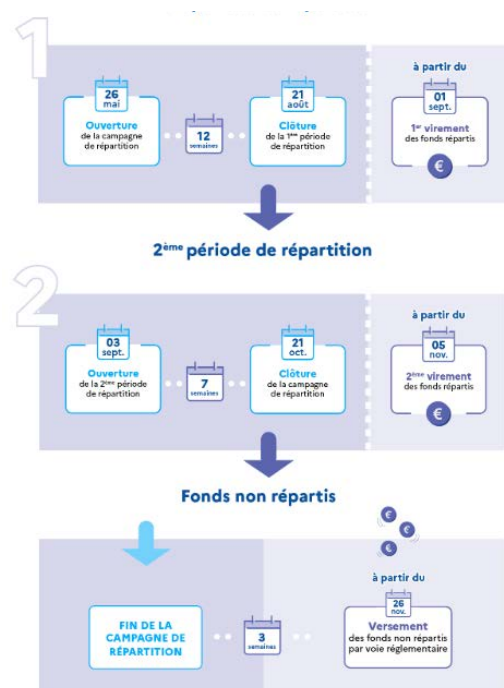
1

26 mai
Ouverture de la campagne de répartition

12 semaines

21 août
Clôture de la 1ère période de répartition

à partir du
01 sept.
1er virement des fonds répartis

2ème période de répartition

2

03 sept.
Ouverture de la 2ème période de répartition

7 semaines

21 oct.
Clôture de la campagne de répartition

à partir du
05 nov.
2ème virement des fonds répartis

Fonds non répartis

FIN DE LA CAMPAGNE DE RÉPARTITION

3 semaines

à partir du
26 nov.
Versement des fonds non répartis par voie réglementaire